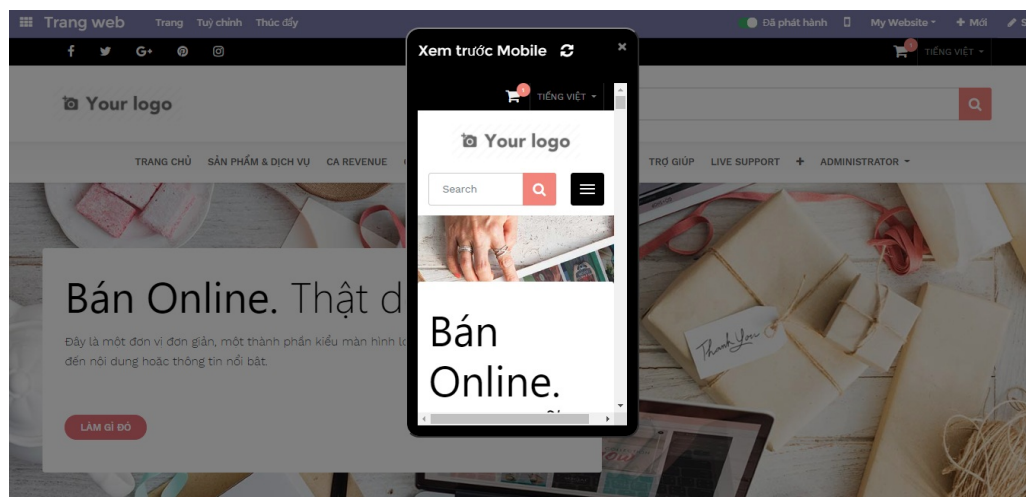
Trang web Trang Tuỳ chỉnh Thúc đẩy

Đã phát hành My Website + Mới

1 TIẾNG VIỆT

Your logo

TRANG CHỦ SẢN PHẨM & DỊCH VỤ CA REVENUE

TRỢ GIÚP LIVE SUPPORT + ADMINISTRATOR

Bán Online. Thật d

Đây là một đơn vị đơn giản, một thành phần kiểu màn hình lớ đến nội dung hoặc thông tin nổi bật.

LÀM GÌ ĐÓ

Xem trước Mobile

1 TIẾNG VIỆT

Your logo

Search

Bán Online.

Thank You